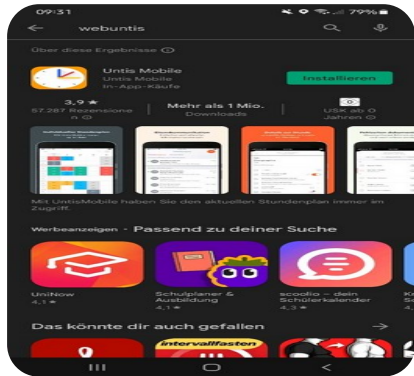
09:31 79%

webuntis

Über diese Ergebnisse ⓘ

Untis Mobile
Untis Mobile
In-App-Käufe

Installieren

3,9 ★
57.287 Rezensionen

Mehr als 1 Mio.
Downloads

USK ab 0 Jahren

Mit UntisMobile haben Sie den aktuellen Stundenplan immer im Zugriff.

Werbeanzeigen · Passend zu deiner Suche

UniNow
4,1 ★

Schulplaner & Ausbildung
4,1 ★

scoolio – dein Schülerkalender
4,3 ★

Das könnte dir auch gefallen

intervallfasten